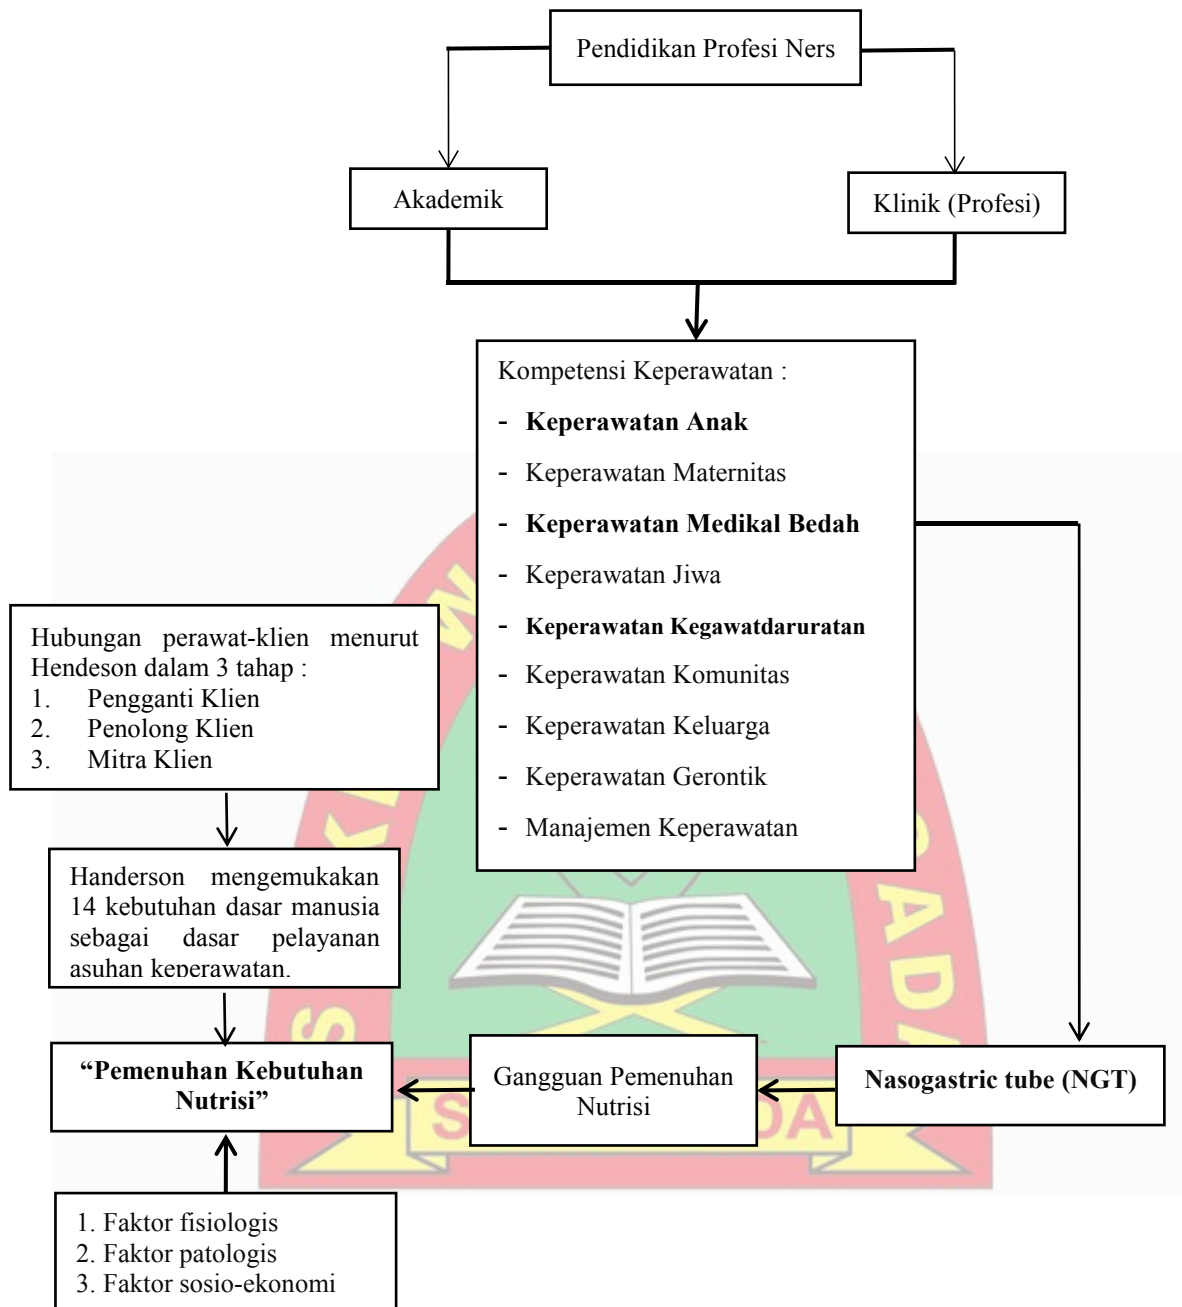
Pendidikan Profesi Ners

Akademik

Klinik (Profesi)

Kompetensi Keperawatan :
- **Keperawatan Anak**
- Keperawatan Maternitas
- **Keperawatan Medikal Bedah**
- Keperawatan Jiwa
- **Keperawatan Kegawatdaruratan**
- Keperawatan Komunitas
- Keperawatan Keluarga
- Keperawatan Gerontik
- Manajemen Keperawatan

Hubungan perawat-klien menurut Hendeson dalam 3 tahap :
1. Pengganti Klien
2. Penolong Klien
3. Mitra Klien

Handerson mengemukakan 14 kebutuhan dasar manusia sebagai dasar pelayanan asuhan keperawatan.

**"Pemenuhan Kebutuhan Nutrisi"**

Gangguan Pemenuhan Nutrisi

**Nasogastric tube (NGT)**

1. Faktor fisiologis
2. Faktor patologis
3. Faktor sosio-ekonomi